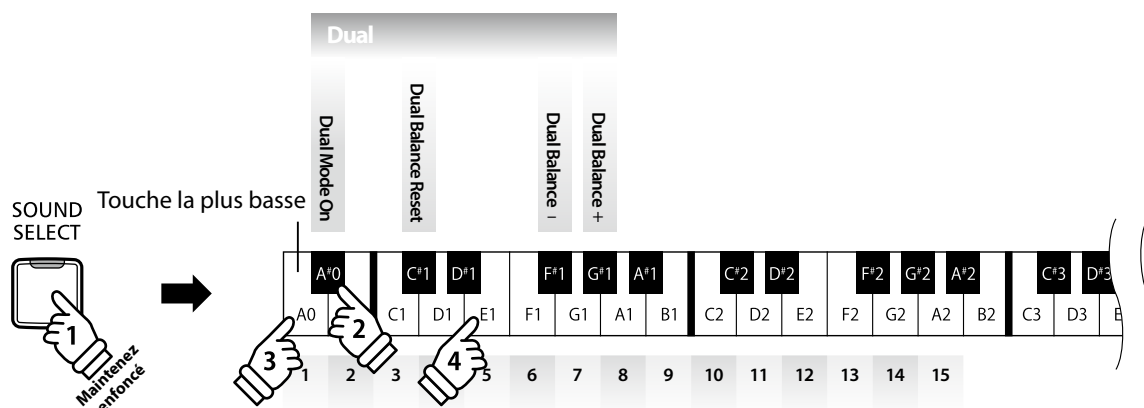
Dual

Dual Mode On

Dual Balance Reset

Dual Balance −

Dual Balance +

SOUND SELECT

Touche la plus basse

1

Maintenez enfoncé

A$^{\#}$0 C$^{\#}$1 D$^{\#}$1 F$^{\#}$1 G$^{\#}$1 A$^{\#}$1 C$^{\#}$2 D$^{\#}$2 F$^{\#}$2 G$^{\#}$2 A$^{\#}$2 C$^{\#}$3 D$^{\#}$3

A0 B0 C1 D1 E1 F1 G1 A1 B1 C2 D2 E2 F2 G2 A2 B2 C3 D3 E

2

3

4

1 2 3 4 5 6 7 8 9 10 11 12 13 14 15